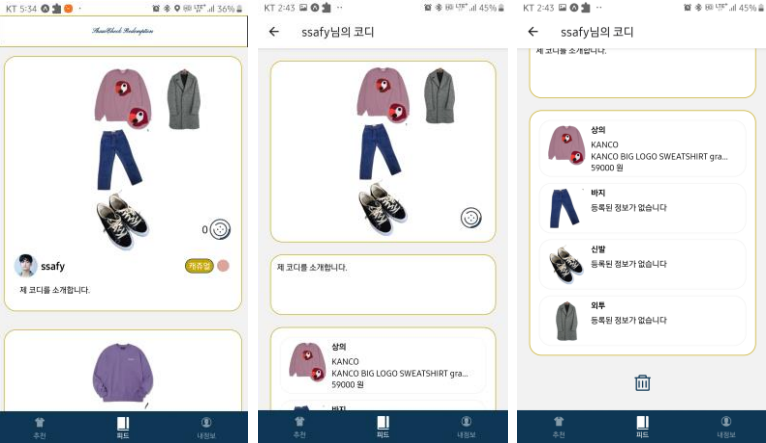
KT 5:34 36%

ShawShank Redemption

0

ssafy

캐주얼

제 코디를 소개합니다.

추천 피드 내정보

KT 2:43 45%

ssafy님의 코디

제 코디를 소개합니다.

상의
KANCO
KANCO BIG LOGO SWEATSHIRT gra...
59000 원

바지

추천 피드 내정보

KT 2:43 45%

ssafy님의 코디

제 코디를 소개합니다.

상의
KANCO
KANCO BIG LOGO SWEATSHIRT gra...
59000 원

바지
등록된 정보가 없습니다

신발
등록된 정보가 없습니다

외투
등록된 정보가 없습니다

추천 피드 내정보